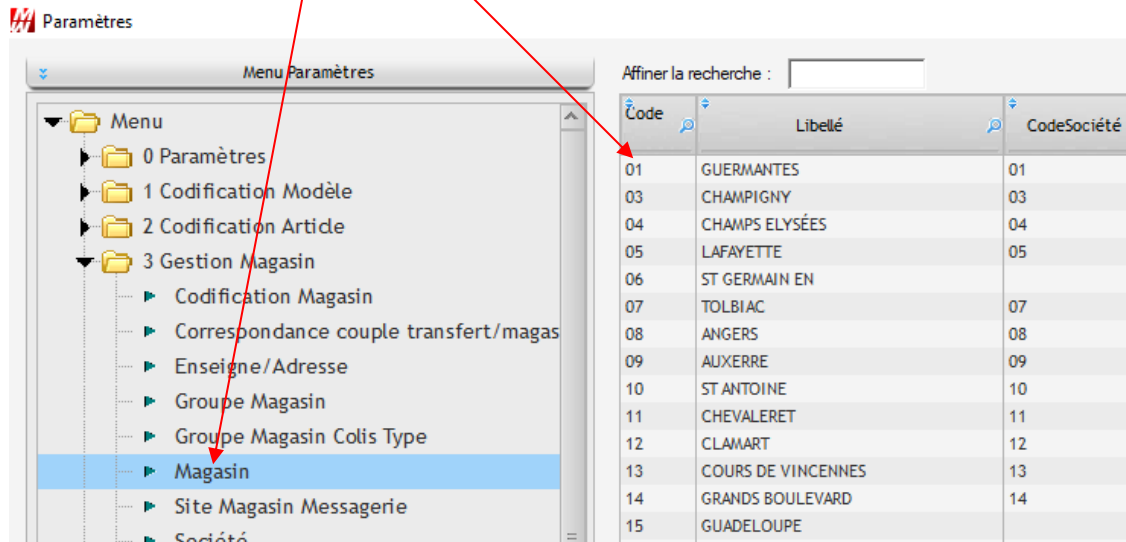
Paramètres

Menu Paramètres

Menu
0 Paramètres
1 Codification Modèle
2 Codification Article
3 Gestion Magasin
Codification Magasin
Correspondance couple transfert/magas
Enseigne/Adresse
Groupe Magasin
Groupe Magasin Colis Type
Magasin
Site Magasin Messagerie
Société

Affiner la recherche :

| Code | Libellé | CodeSociété |
|---|---|---|
| 01 | GUERMANTES | 01 |
| 03 | CHAMPIGNY | 03 |
| 04 | CHAMPS ELYSÉES | 04 |
| 05 | LAFAYETTE | 05 |
| 06 | ST GERMAIN EN | |
| 07 | TOLBIAC | 07 |
| 08 | ANGERS | 08 |
| 09 | AUXERRE | 09 |
| 10 | ST ANTOINE | 10 |
| 11 | CHEVALERET | 11 |
| 12 | CLAMART | 12 |
| 13 | COURS DE VINCENNES | 13 |
| 14 | GRANDS BOULEVARD | 14 |
| 15 | GUADELOUPE | |